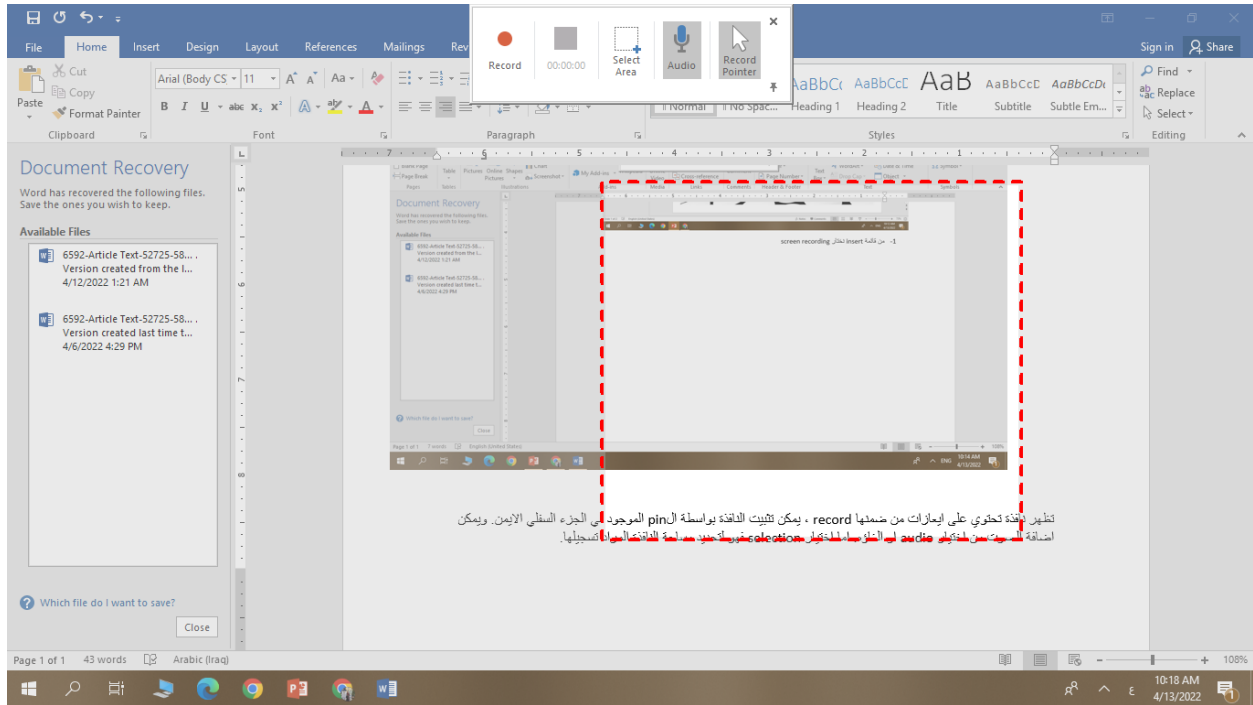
Record 00:00:00 Select Area Audio Record Pointer

File Home Insert Design Layout References Mailings Rev

Sign in Share

Cut Copy Format Painter Paste Clipboard

Arial (Body CS 11 Font

Paragraph

AaBbCc Heading 1 AaBbCcD Heading 2 AaB Title AaBbCcD Subtitle AaBbCcD Subtle Em... Styles

Find Replace Select Editing

Document Recovery

Word has recovered the following files. Save the ones you wish to keep.

Available Files

6592-Article Text-52725-58... Version created from the l... 4/12/2022 1:21 AM

6592-Article Text-52725-58... Version created last time t... 4/6/2022 4:29 PM

Which file do I want to save?

Close

1- من قائمة Insert نختار screen recording

تظهر نافذة تحتوي على ايعازات من ضمنها record ، يمكن تثبيت النافذة بواسطة الpin الموجود في الجزء السفلي الايمن. ويمكن اضافة الصوت من خلال audio او المؤشر باختيار pointer مع تحديد مساحة النافذة المراد تسجيلها.

Page 1 of 1 43 words Arabic (Iraq) 108%

10:18 AM 4/13/2022